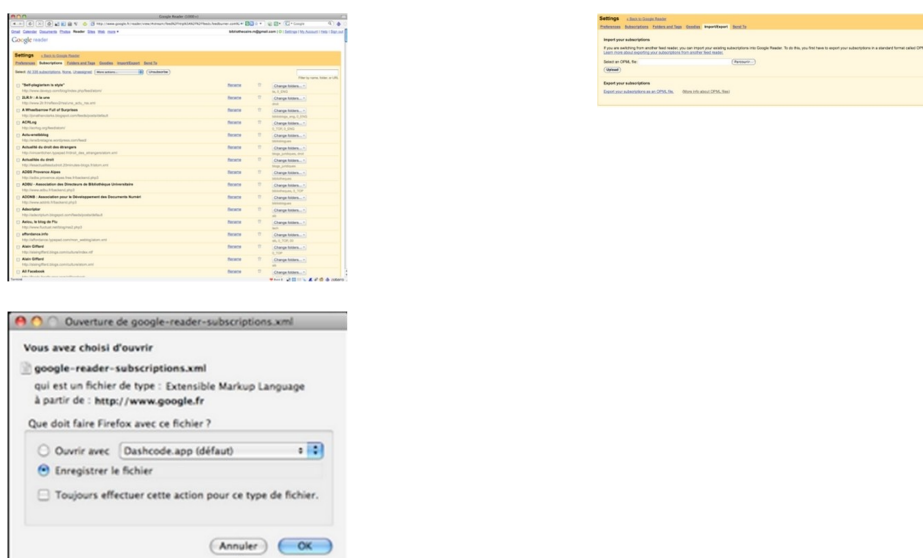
Google Reader (1000+)

Gmail Calendar Documents Photos Reader Sites Web more

Google reader

Settings « Back to Google Reader

Preferences Subscriptions Folders and Tags Goodies Import/Export Send To

"Bullshitjournalism is style"
D.R.II - A la une
A Wheelbarrow Full of Surprises
ACRLog
Actu-arsenibling
Actualité du droit des étrangers
Actualités du droit
ADBS Provence Alpes
ADBU - Association des Directeurs de Bibliothèque Universitaire
ADDNB - Association pour le Développement des Documents Numérisés
Adoriator
Aeiou, le blog de Flo
afterbaria.info
Alain Giffard
Alain Giffard
All Facebook

Rename
Change folders...

Settings « Back to Google Reader

Preferences Subscriptions Folders and Tags Goodies Import/Export Send To

Import your subscriptions

If you are switching from another feed reader, you can import your existing subscriptions into Google Reader. To do this, you first have to export your subscriptions in a standard format called OPML.
Learn more about exporting your subscriptions from another feed reader.

Select an OPML file: Parcourir...

Upload

Export your subscriptions

Export your subscriptions as an OPML file. More info about OPML files

Ouverture de google-reader-subscriptions.xml

Vous avez choisi d'ouvrir

google-reader-subscriptions.xml

qui est un fichier de type : Extensible Markup Language

à partir de : http://www.google.fr

Que doit faire Firefox avec ce fichier ?

Ouvrir avec Dashcode.app (défaut)

Enregistrer le fichier

Toujours effectuer cette action pour ce type de fichier.

Annuler OK